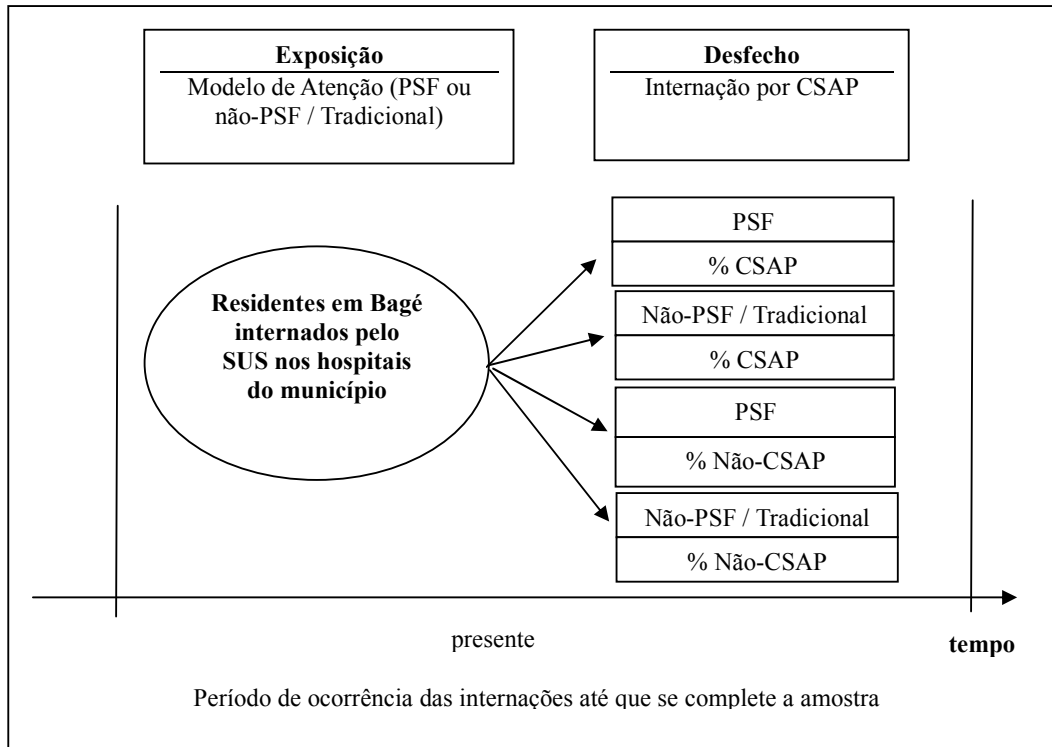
Exposição
Modelo de Atenção (PSF ou não-PSF / Tradicional)

Desfecho
Internação por CSAP

Residentes em Bagé internados pelo SUS nos hospitais do município

PSF
% CSAP

Não-PSF / Tradicional
% CSAP

PSF
% Não-CSAP

Não-PSF / Tradicional
% Não-CSAP

presente

tempo

Período de ocorrência das internações até que se complete a amostra